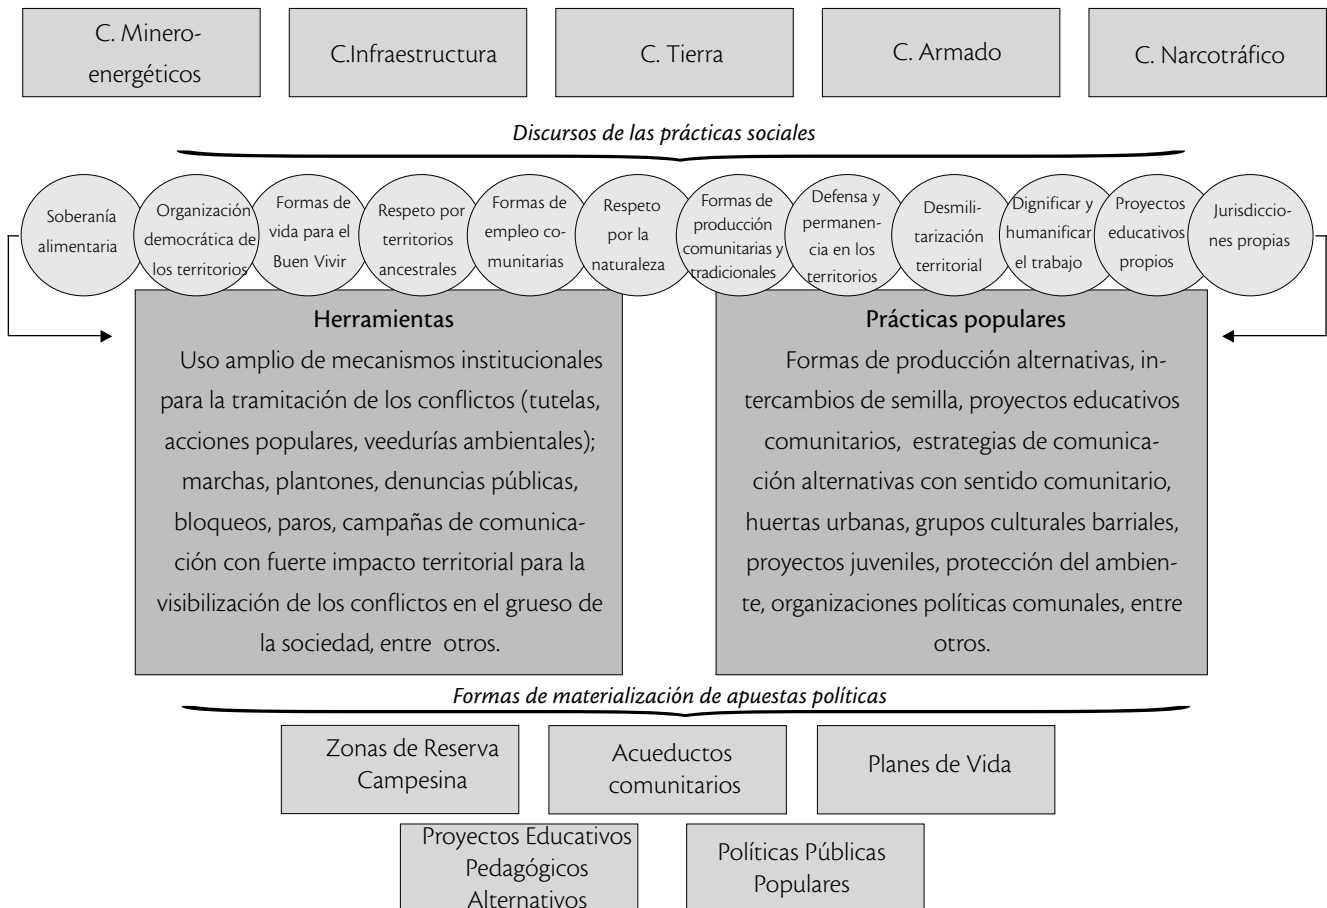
C. Minero-energéticos

C.Infraestructura

C. Tierra

C. Armado

C. Narcotráfico

Discursos de las prácticas sociales

Soberanía alimentaria

Organización democrática de los territorios

Formas de vida para el Buen Vivir

Respeto por territorios ancestrales

Formas de empleo comunitarias

Respeto por la naturaleza

Formas de producción comunitarias y tradicionales

Defensa y permanencia en los territorios

Desmilitarización territorial

Dignificar y humanificar el trabajo

Proyectos educativos propios

Jurisdicciones propias

Herramientas

Uso amplio de mecanismos institucionales para la tramitación de los conflictos (tutelas, acciones populares, veedurías ambientales); marchas, plantones, denuncias públicas, bloqueos, paros, campañas de comunicación con fuerte impacto territorial para la visibilización de los conflictos en el grueso de la sociedad, entre otros.

Prácticas populares

Formas de producción alternativas, intercambios de semilla, proyectos educativos comunitarios, estrategias de comunicación alternativas con sentido comunitario, huertas urbanas, grupos culturales barriales, proyectos juveniles, protección del ambiente, organizaciones políticas comunales, entre otros.

Formas de materialización de apuestas políticas

Zonas de Reserva Campesina

Acueductos comunitarios

Planes de Vida

Proyectos Educativos Pedagógicos Alternativos

Políticas Públicas Populares